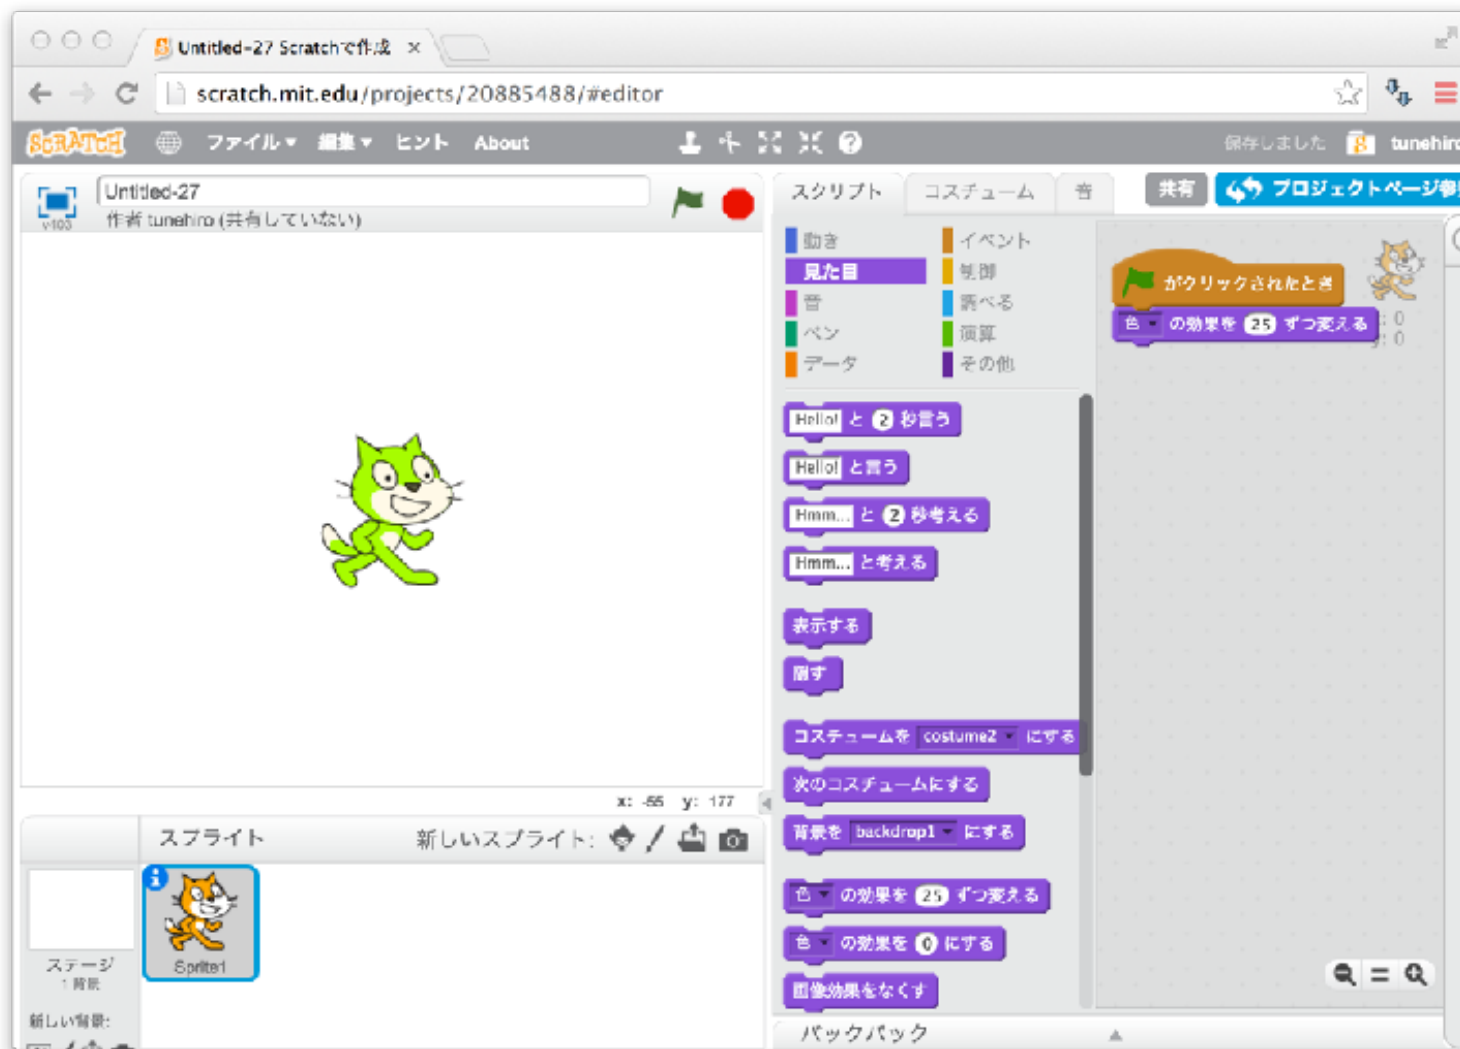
Untitled-27 Scratchで作成 ×

scratch.mit.edu/projects/20885488/#editor

SCRATCH ファイル ▾ 編集 ▾ ヒント About

保存しました tunehiro

Untitled-27
作者 tunehiro (共有していない)
v403

スクリプト コスチューム 音

共有 プロジェクトページ

動き
見た目
音
ペン
データ
イベント
制御
調べる
演算
その他

Hello! と 2 秒言う
Hello! と言う
Hmm... と 2 秒考える
Hmm... と考える
表示する
隠す
コスチュームを costume2 ▾ にする
次のコスチュームにする
背景を backdrop1 ▾ にする
色 ▾ の効果を 25 ずつ変える
色 ▾ の効果を 0 にする
画像効果をなくす

がクリックされたとき
色 ▾ の効果を 25 ずつ変える

x: 0
y: 0

x: -55 y: 177

スプライト 新しいスプライト:

ステージ
1 背景
新しい背景:

Sprite1

バックパック